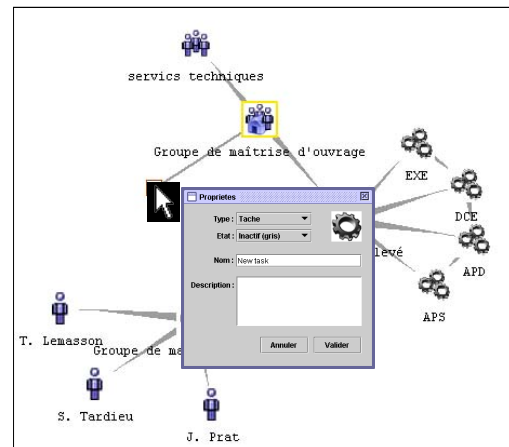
servics techniques

Groupe de maîtrise d'ouvrage

EXE

DCE

APD

APS

levé

Proprietes

Type : Tache

Etat : Inactif (gris)

Nom : New task

Description :

Annuler

Valider

T. Lemasson

Groupe de ma

S. Tardieu

J. Prat